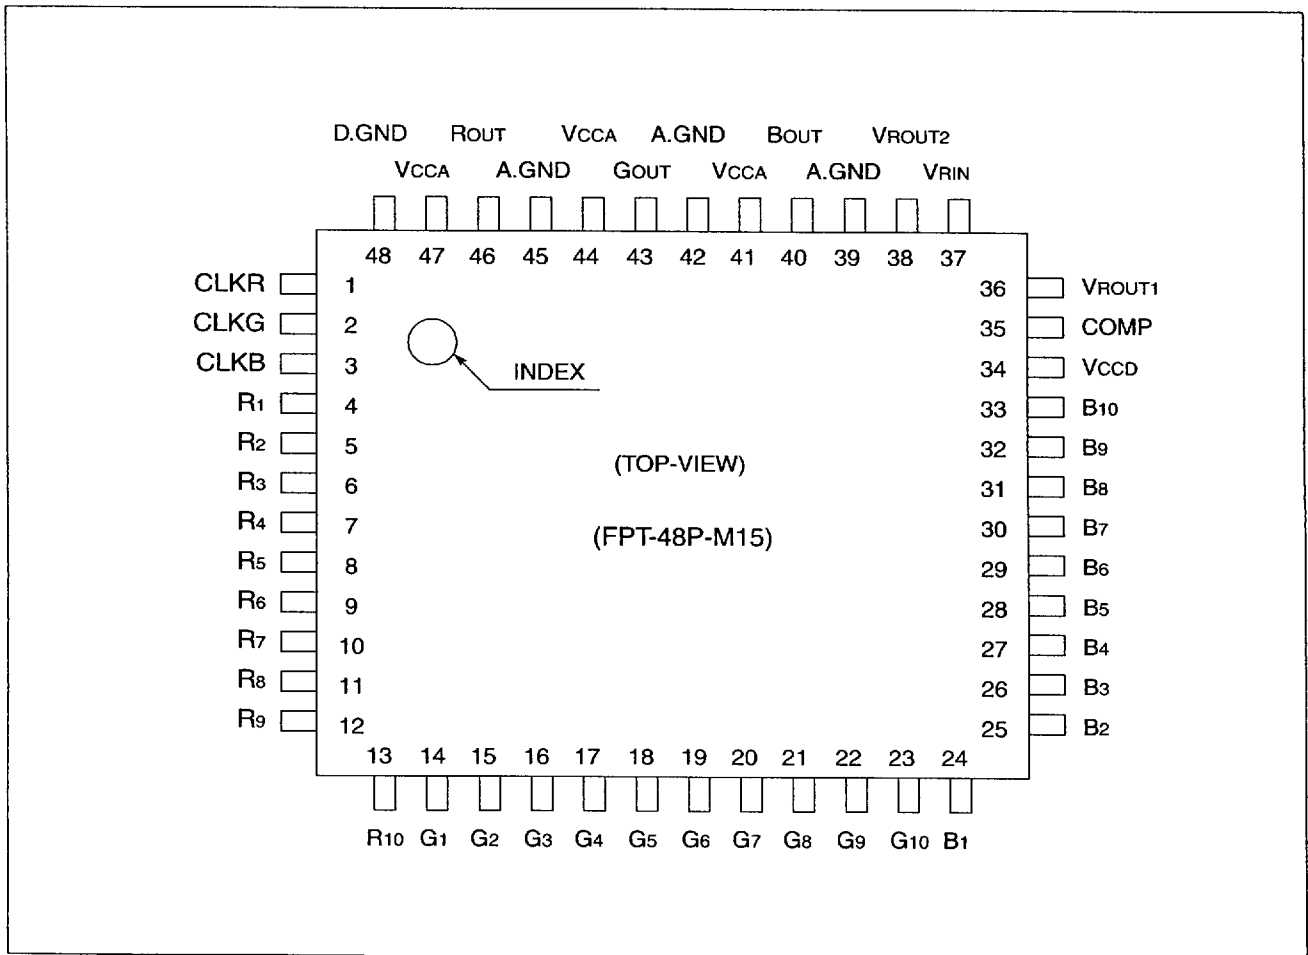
D.GND ROUT VCCA A.GND BOUT VROUT2
VCCA A.GND GOUT VCCA A.GND VRIN

48 47 46 45 44 43 42 41 40 39 38 37

CLKR 1
CLKG 2
CLKB 3
$R_1$ 4
$R_2$ 5
$R_3$ 6
$R_4$ 7
$R_5$ 8
$R_6$ 9
$R_7$ 10
$R_8$ 11
$R_9$ 12

INDEX

(TOP-VIEW)

(FPT-48P-M15)

36 VROUT1
35 COMP
34 VCCD
33 $B_{10}$
32 $B_9$
31 $B_8$
30 $B_7$
29 $B_6$
28 $B_5$
27 $B_4$
26 $B_3$
25 $B_2$

13 14 15 16 17 18 19 20 21 22 23 24

$R_{10}$ $G_1$ $G_2$ $G_3$ $G_4$ $G_5$ $G_6$ $G_7$ $G_8$ $G_9$ $G_{10}$ $B_1$